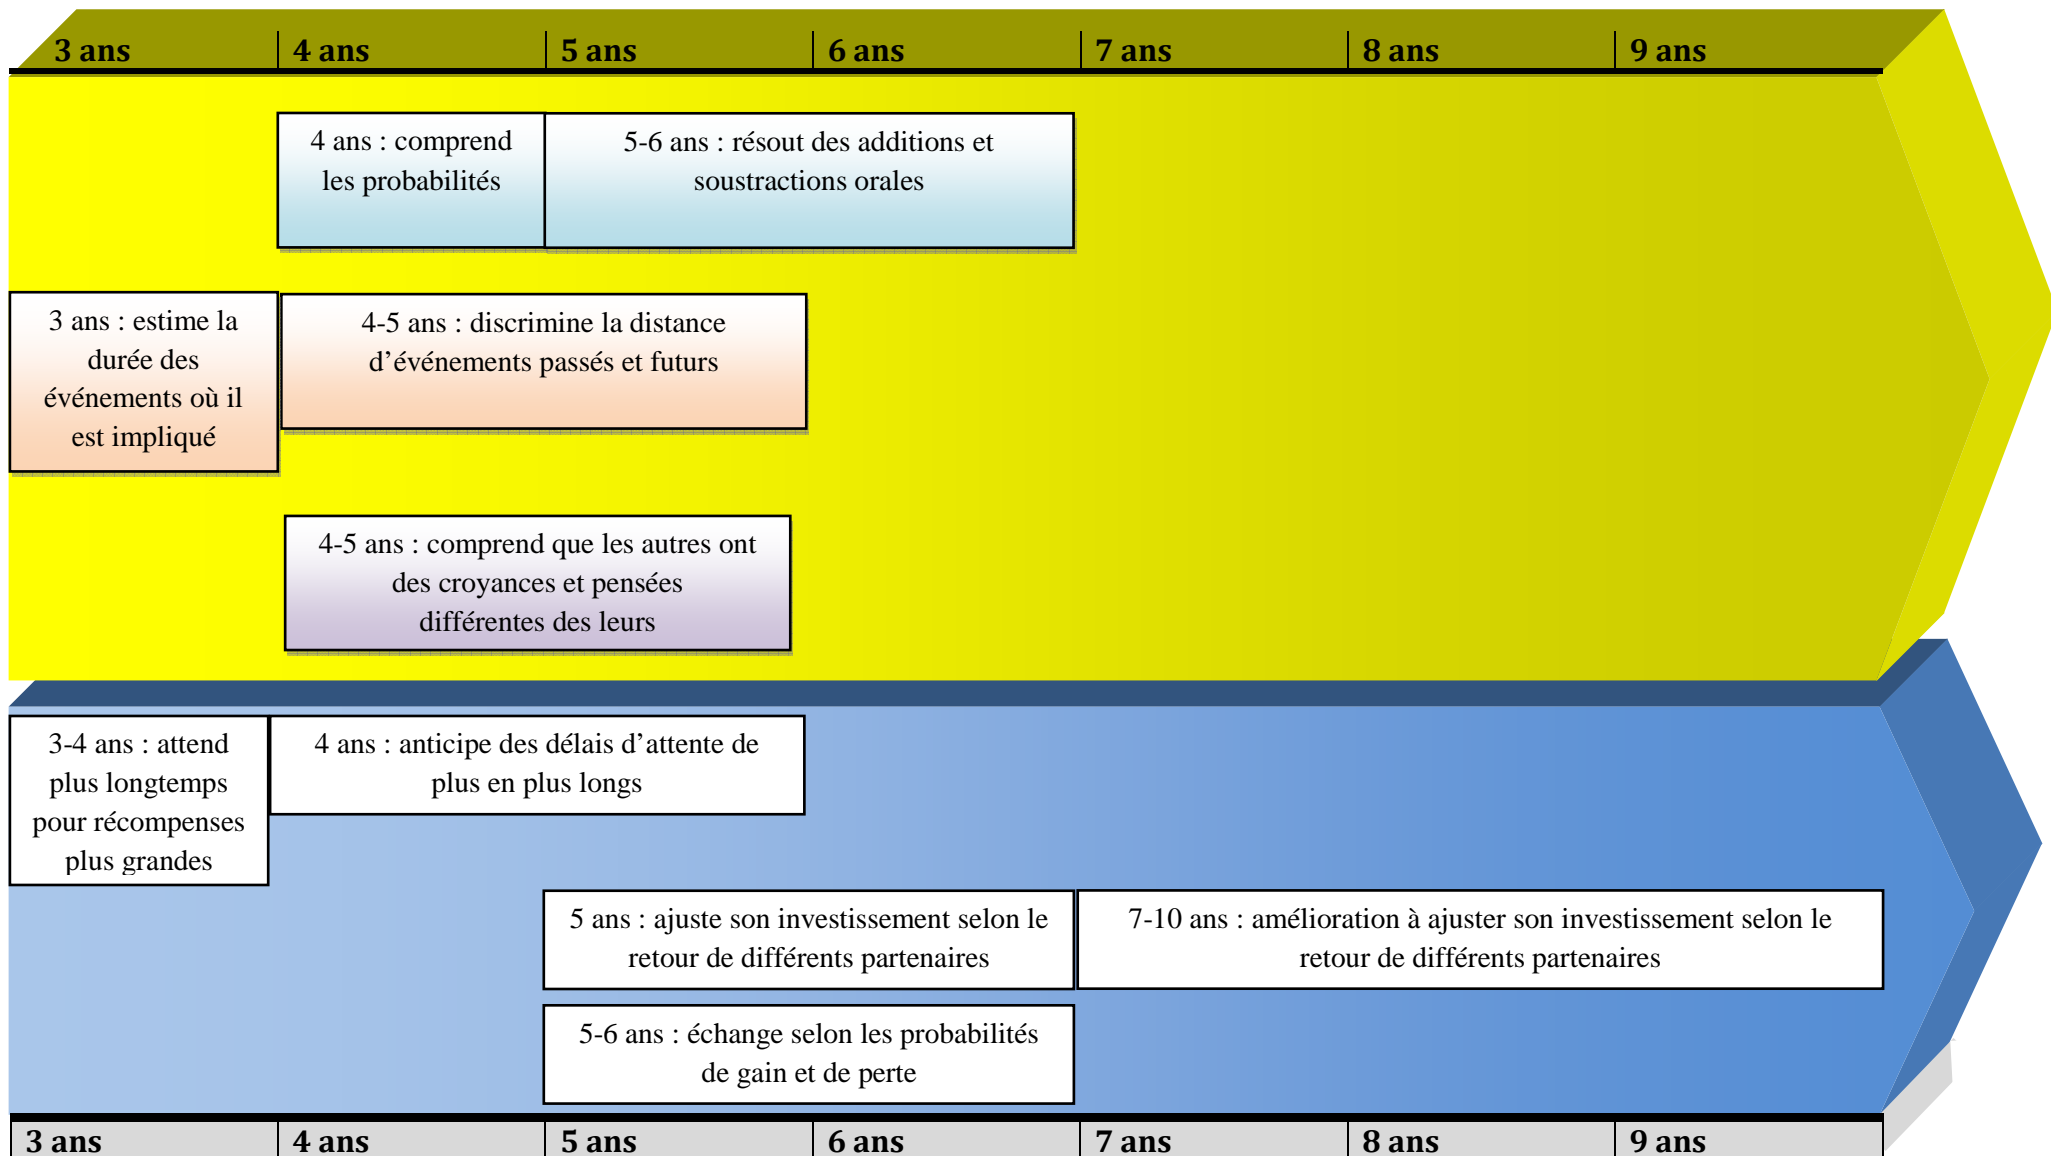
3 ans | 4 ans | 5 ans | 6 ans | 7 ans | 8 ans | 9 ans

4 ans : comprend les probabilités

5-6 ans : résout des additions et soustractions orales

3 ans : estime la durée des événements où il est impliqué

4-5 ans : discrimine la distance d'événements passés et futurs

4-5 ans : comprend que les autres ont des croyances et pensées différentes des leurs

3-4 ans : attend plus longtemps pour récompenses plus grandes

4 ans : anticipe des délais d'attente de plus en plus longs

5 ans : ajuste son investissement selon le retour de différents partenaires

7-10 ans : amélioration à ajuster son investissement selon le retour de différents partenaires

5-6 ans : échange selon les probabilités de gain et de perte

3 ans | 4 ans | 5 ans | 6 ans | 7 ans | 8 ans | 9 ans